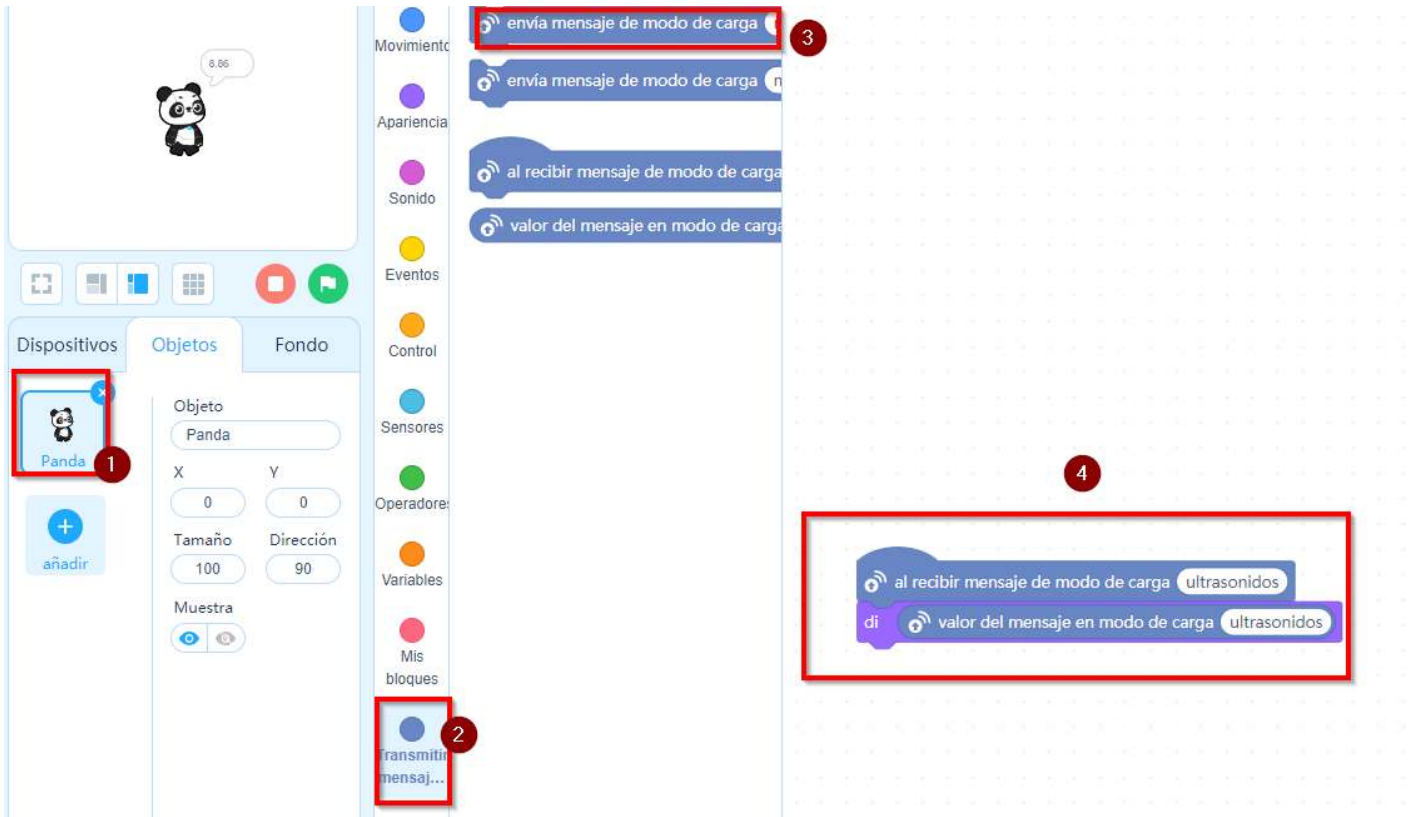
8.86

Dispositivos Objetos Fondo

Panda
1

añadir

Objeto
Panda
X
0
Y
0
Tamaño
100
Dirección
90
Muestra

Movimiento
Apariencia
Sonido
Eventos
Control
Sensores
Operadores
Variables
Mis bloques
Transmitir mensaj...
2

envía mensaje de modo de carga
3
envía mensaje de modo de carga
al recibir mensaje de modo de carga
valor del mensaje en modo de carga

4

al recibir mensaje de modo de carga ultrasonidos
di valor del mensaje en modo de carga ultrasonidos